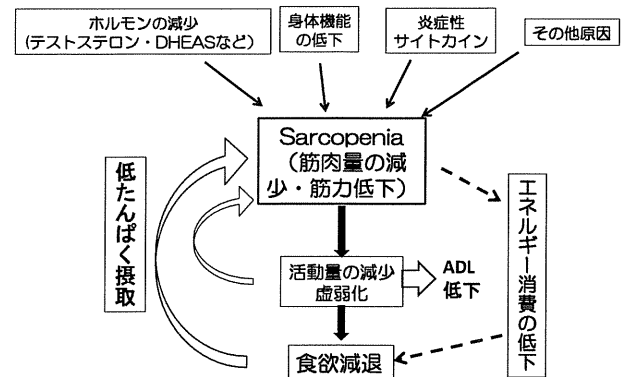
ホルモンの減少
(テストステロン・DHEASなど)

身体機能
の低下

炎症性
サイトカイン

その他原因

Sarcopenia
(筋肉量の減少・筋力低下)

低たんぱく摂取

エネルギー消費の低下

活動量の減少
虚弱化

ADL
低下

食欲減退